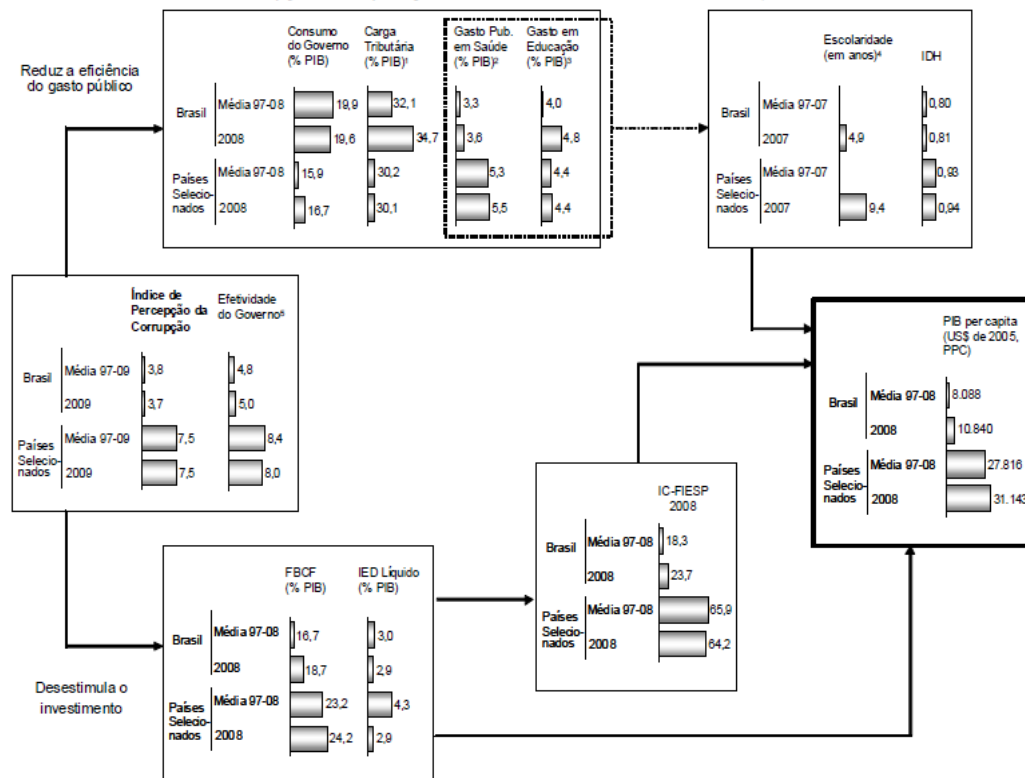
Reduz a eficiência do gasto público

| | | Consumo do Governo (% PIB) | Carga Tributária (% PIB)¹ | Gasto Pub. em Saúde (% PIB)² | Gasto em Educação (% PIB)³ |
|---|---|---|---|---|---|
| Brasil | Média 97-08 | 19,9 | 32,1 | 3,3 | 4,0 |
| | 2008 | 19,6 | 34,7 | 3,6 | 4,8 |
| Países Selecionados | Média 97-08 | 15,9 | 30,2 | 5,3 | 4,4 |
| | 2008 | 16,7 | 30,1 | 5,5 | 4,4 |

| | | Escolaridade (em anos)⁴ | IDH |
|---|---|---|---|
| Brasil | Média 97-07 | | 0,80 |
| | 2007 | 4,9 | 0,81 |
| Países Selecionados | Média 97-07 | | 0,93 |
| | 2007 | 9,4 | 0,94 |

| | | Índice de Percepção da Corrupção | Efetividade do Governo⁵ |
|---|---|---|---|
| Brasil | Média 97-09 | 3,8 | 4,8 |
| | 2009 | 3,7 | 5,0 |
| Países Selecionados | Média 97-09 | 7,5 | 8,4 |
| | 2009 | 7,5 | 8,0 |

| | | PIB per capita (US$ de 2005, PPC) |
|---|---|---|
| Brasil | Média 97-08 | 8.088 |
| | 2008 | 10.840 |
| Países Selecionados | Média 97-08 | 27.816 |
| | 2008 | 31.143 |

| | | IC-FIESP 2008 |
|---|---|---|
| Brasil | Média 97-08 | 18,3 |
| | 2008 | 23,7 |
| Países Selecionados | Média 97-08 | 65,9 |
| | 2008 | 64,2 |

| | | FBCF (% PIB) | IED Líquido (% PIB) |
|---|---|---|---|
| Brasil | Média 97-08 | 16,7 | 3,0 |
| | 2008 | 18,7 | 2,9 |
| Países Selecionados | Média 97-08 | 23,2 | 4,3 |
| | 2008 | 24,2 | 2,9 |

Desestimula o investimento